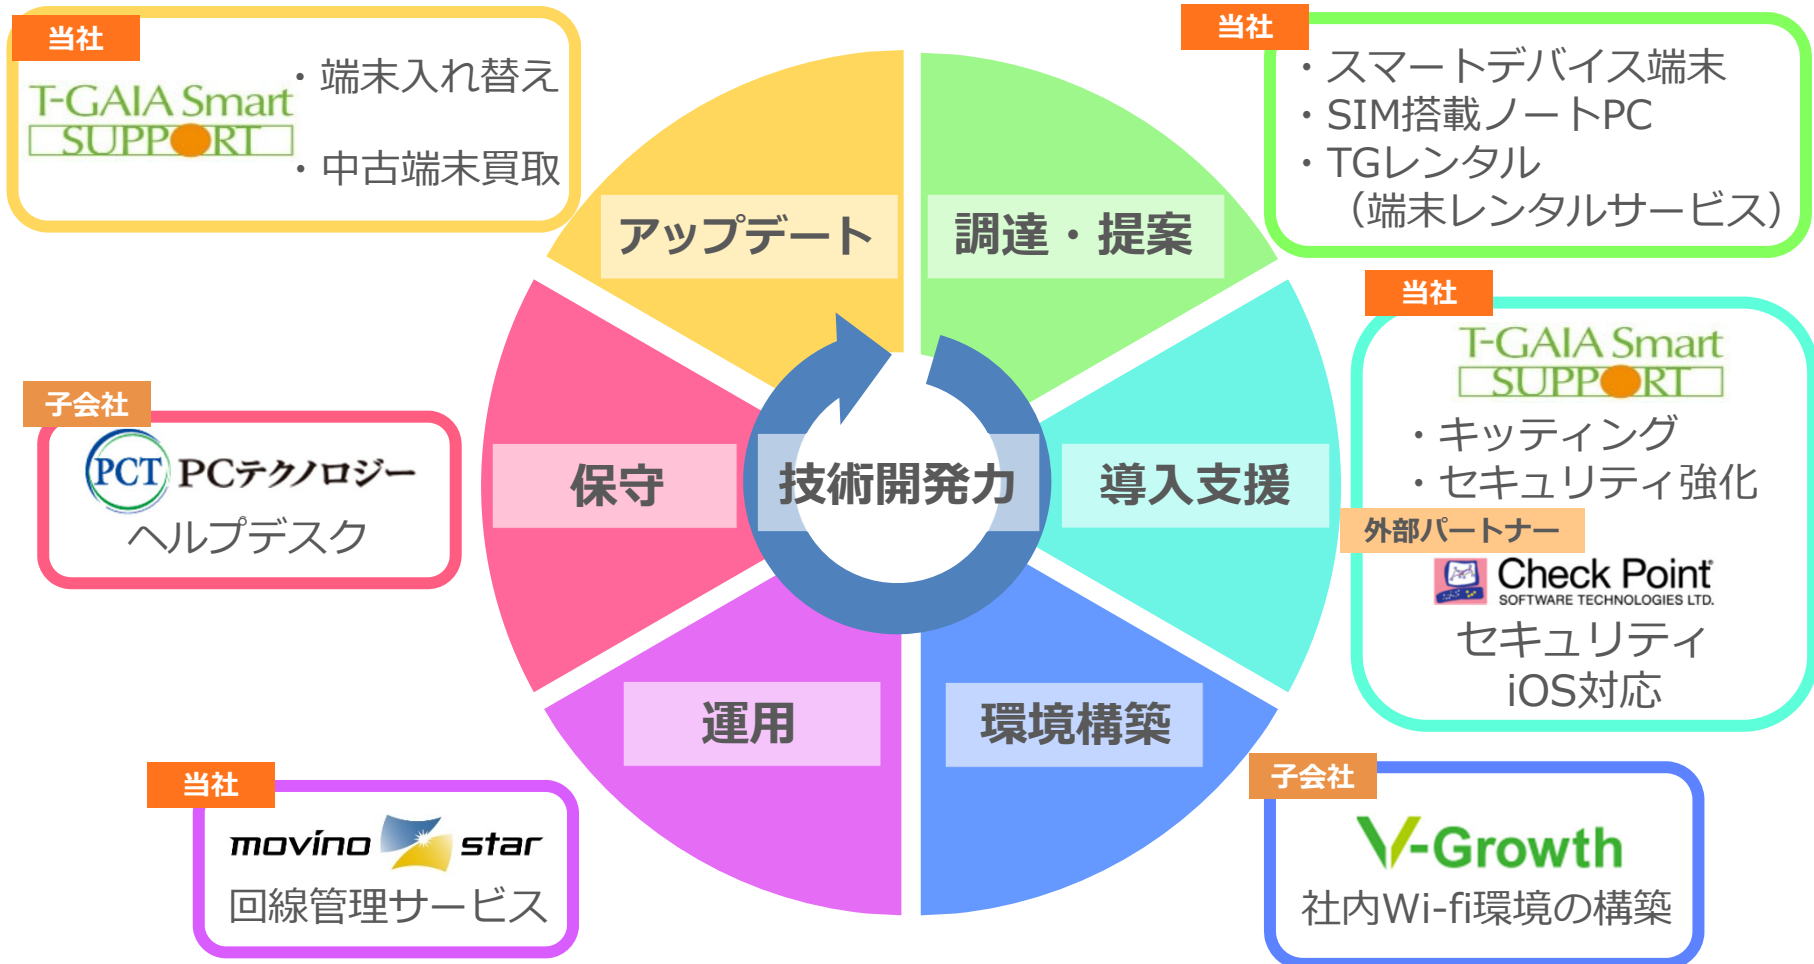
当社
T-GAIA Smart SUPPORT
・端末入れ替え
・中古端末買取

当社
・スマートデバイス端末
・SIM搭載ノートPC
・TGレンタル
（端末レンタルサービス）

アップデート
調達・提案
保守
技術開発力
導入支援
運用
環境構築

子会社
PCT PCテクノロジー
ヘルプデスク

当社
T-GAIA Smart SUPPORT
・キッティング
・セキュリティ強化
外部パートナー
Check Point SOFTWARE TECHNOLOGIES LTD.
セキュリティ
iOS対応

当社
movino star
回線管理サービス

子会社
V-Growth
社内Wi-fi環境の構築